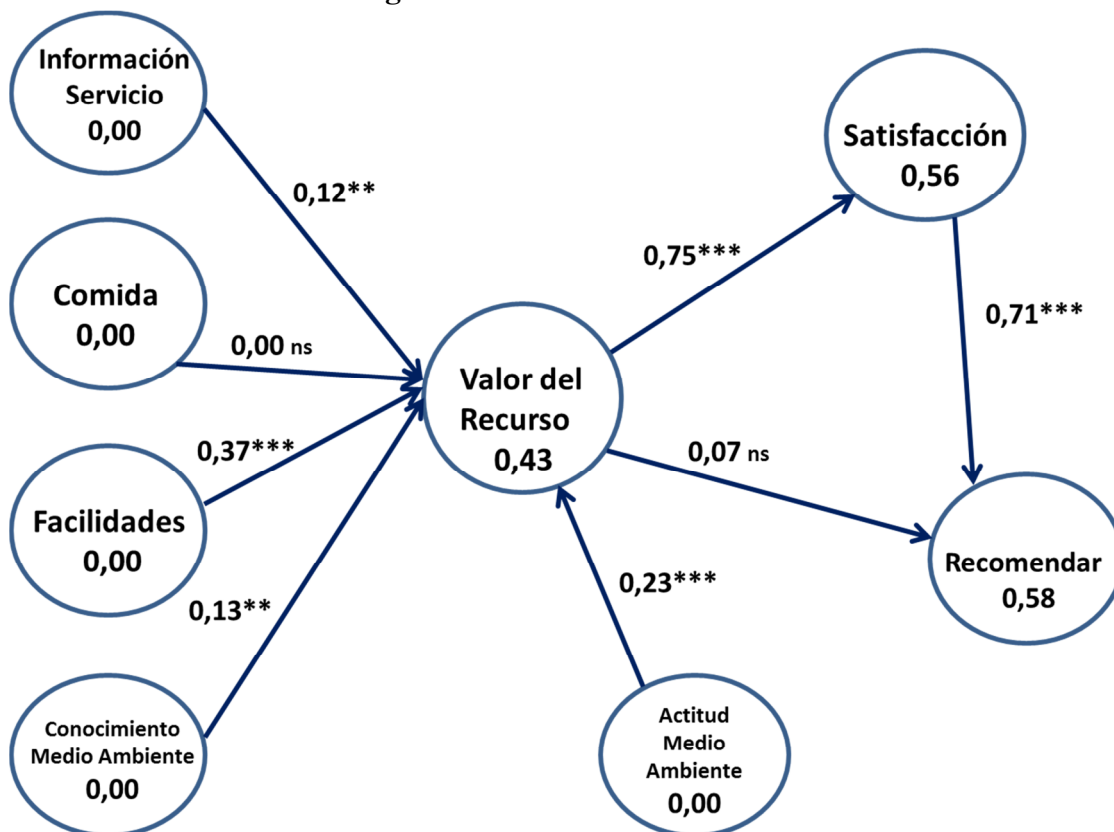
Información Servicio 0,00

0,12**

Comida 0,00

0,00 ns

Facilidades 0,00

0,37***

0,13**

Conocimiento Medio Ambiente 0,00

Valor del Recurso 0,43

0,75***

Satisfacción 0,56

0,71***

0,07 ns

0,23***

Recomendar 0,58

Actitud Medio Ambiente 0,00